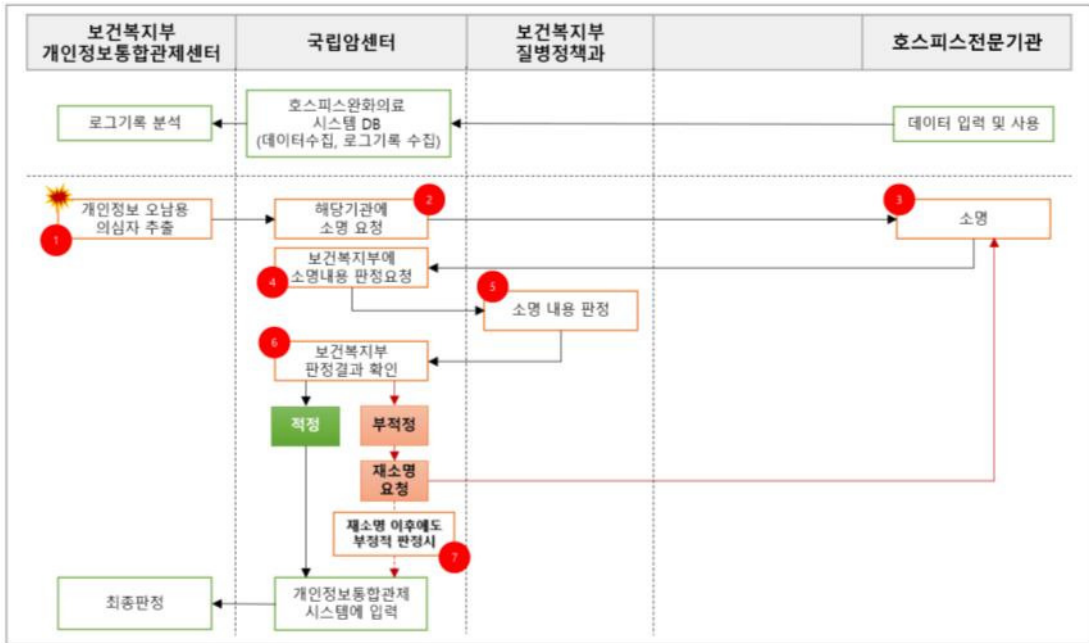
보건복지부 개인정보통합관제센터

국립암센터

보건복지부 질병정책과

호스피스전문기관

로그기록 분석

호스피스완화의료 시스템 DB (데이터수집, 로그기록 수집)

데이터 입력 및 사용

1

개인정보 오남용 의심자 추출

2

해당기관에 소명 요청

3

소명

4

보건복지부에 소명내용 판정요청

5

소명 내용 판정

6

보건복지부 판정결과 확인

적정

부적정

재소명 요청

재소명 이후에도 부정적 판정시

7

최종판정

개인정보통합관제 시스템에 입력